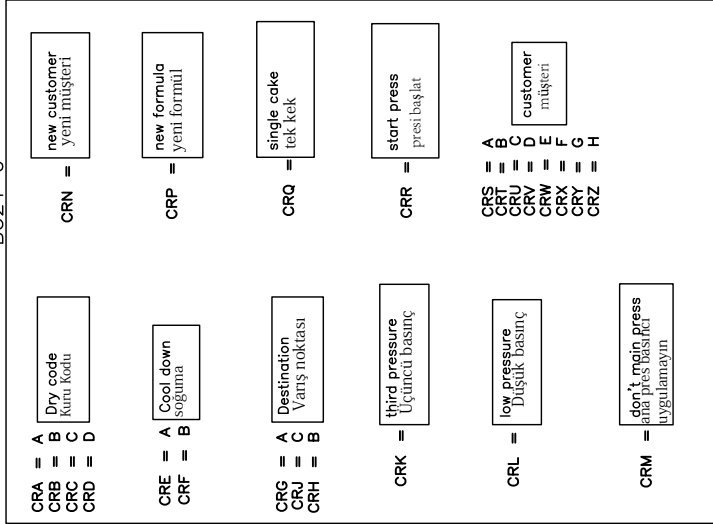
CRA = A
CRB = B
CRC = C
CRD = D

Dry code
Kuru Kodu

CRE = A
CRF = B

Cool down
soğuma

CRG = A
CRJ = C
CRH = B

Destination
Varış noktası

CRK =

third pressure
Üçüncü basınç

CRL =

low pressure
Düşük basınç

CRM =

don't main press
ana pres basıncı
uygulamayın

CRN =

new customer
yeni müşteri

CRP =

new formula
yeni formül

CRQ =

single cake
tek kek

CRR =

start press
presi başlat

CRS = A
CRT = B
CRU = C
CRV = D
CRW = E
CRX = F
CRY = G
CRZ = H

customer
müşteri